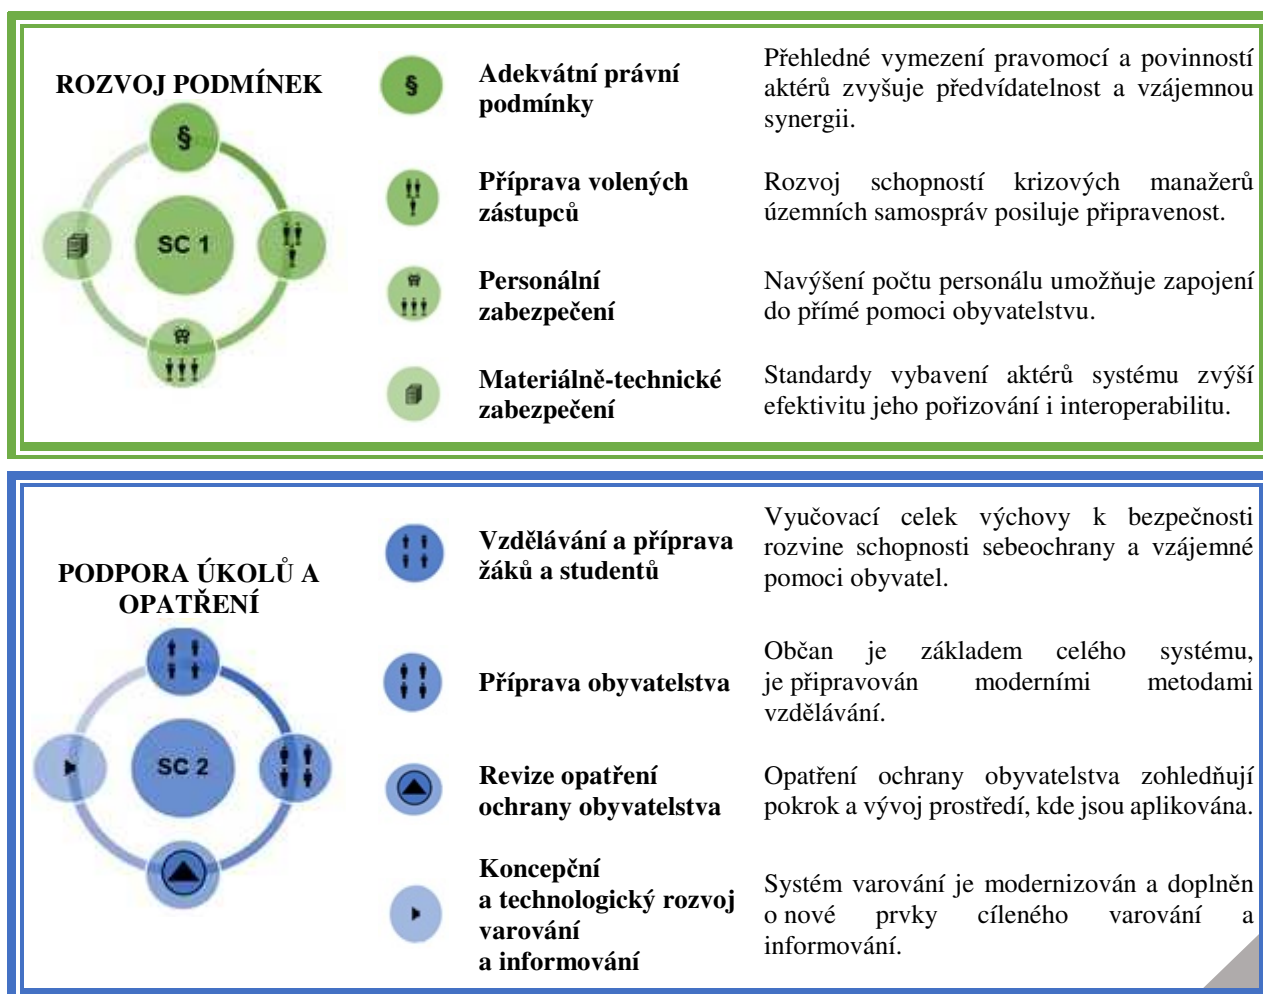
ROZVOJ PODMÍNEK

§

SC 1

Adekvátní právní podmínky

Přehledné vymezení pravomocí a povinností aktérů zvyšuje předvídatelnost a vzájemnou synergii.

Příprava volených zástupců

Rozvoj schopností krizových manažerů územních samospráv posiluje připravenost.

Personální zabezpečení

Navýšení počtu personálu umožňuje zapojení do přímé pomoci obyvatelstvu.

Materiálně-technické zabezpečení

Standardy vybavení aktérů systému zvýší efektivitu jeho pořizování i interoperabilitu.

PODPORA ÚKOLŮ A OPATŘENÍ

SC 2

Vzdělávání a příprava žáků a studentů

Vyučovací celek výchovy k bezpečnosti rozvine schopnosti sebeochrany a vzájemné pomoci obyvatel.

Příprava obyvatelstva

Občan je základem celého systému, je připravován moderními metodami vzdělávání.

Revize opatření ochrany obyvatelstva

Opatření ochrany obyvatelstva zohledňují pokrok a vývoj prostředí, kde jsou aplikována.

Koncepční a technologický rozvoj varování a informování

Systém varování je modernizován a doplněn o nové prvky cíleného varování a informování.